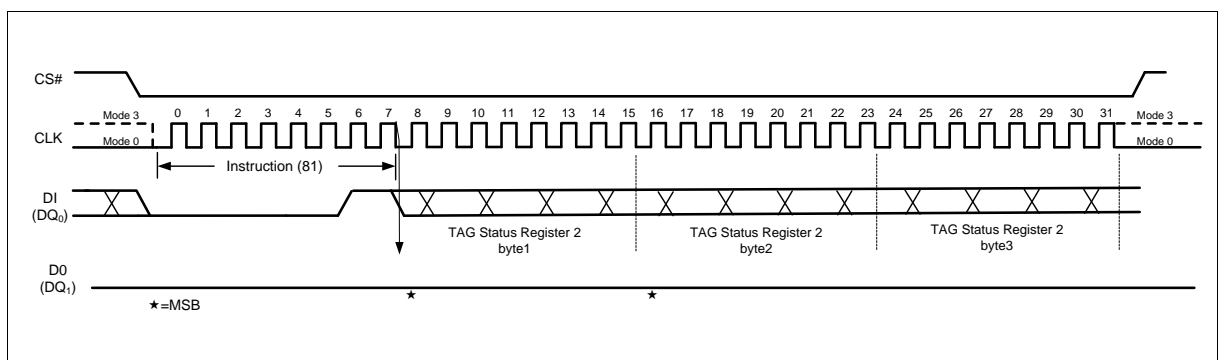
CS#

Mode 3
Mode 0
CLK

0 1 2 3 4 5 6 7 8 9 10 11 12 13 14 15 16 17 18 19 20 21 22 23 24 25 26 27 28 29 30 31

Mode 3
Mode 0

Instruction (81)

DI
($DQ_0$)

TAG Status Register 2
byte1

TAG Status Register 2
byte2

TAG Status Register 2
byte3

D0
($DQ_1$)

★=MSB

★

★